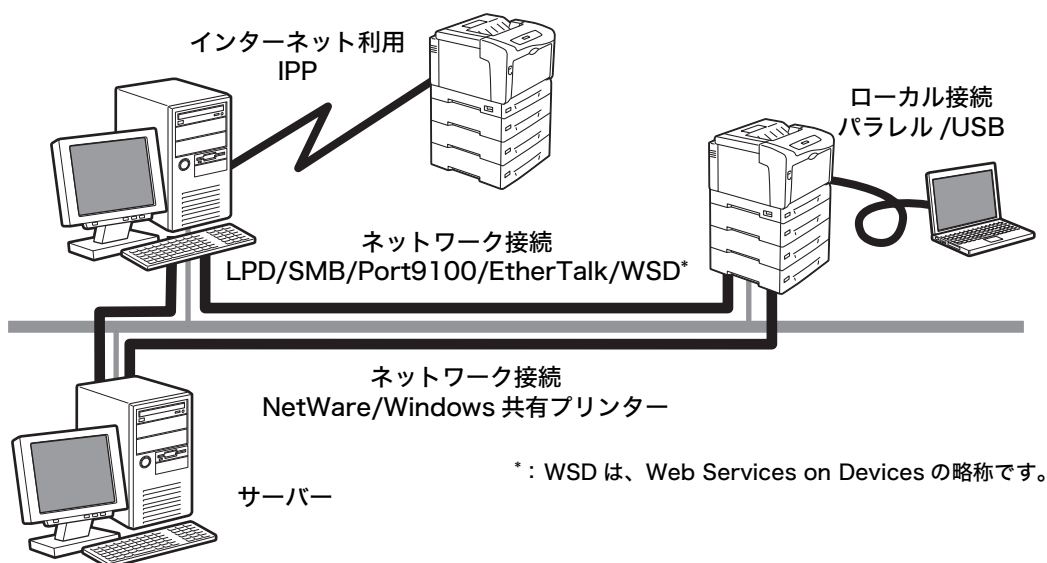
インターネット利用
IPP

ローカル接続
パラレル /USB

ネットワーク接続
LPD/SMB/Port9100/EtherTalk/WSD*

ネットワーク接続
NetWare/Windows 共有プリンター

サーバー

*：WSD は、Web Services on Devices の略称です。